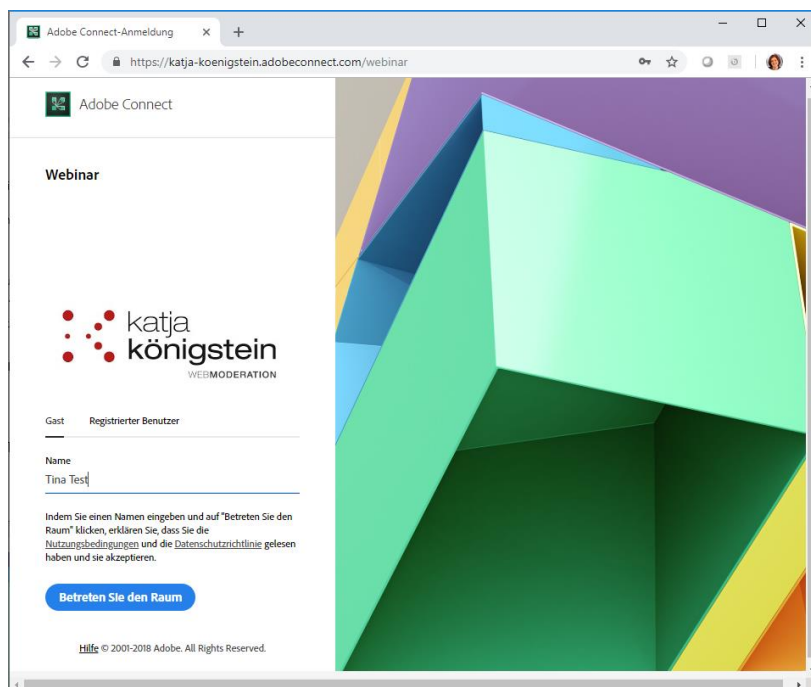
Adobe Connect-Anmeldung

https://katja-koenigstein.adobeconnect.com/webinar

Adobe Connect

Webinar

katja königstein
WEBMODERATION

Gast    Registrierter Benutzer

Name
Tina Test

Indem Sie einen Namen eingeben und auf "Betreten Sie den Raum" klicken, erklären Sie, dass Sie die Nutzungsbedingungen und die Datenschutzrichtlinie gelesen haben und sie akzeptieren.

Betreten Sie den Raum

Hilfe © 2001-2018 Adobe. All Rights Reserved.